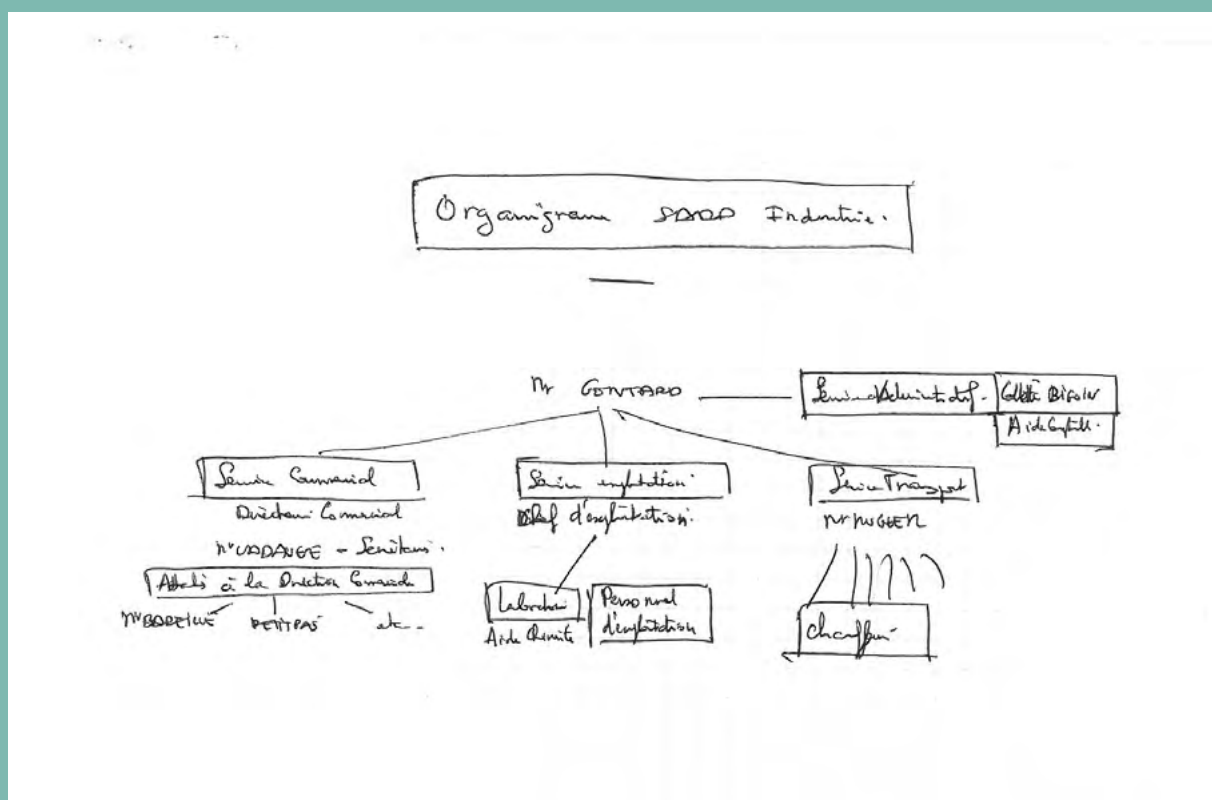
Organigramme SDRP Industrie.

Mr GONTARD

Service Administratif

Colette Bifolv

Aide Comptable.

Service Commercial

Directeur Commercial

Mr VADANGE - Secrétaire.

Attachés à la Direction Commerciale

Mr BORELLE

PETITPAS

etc...

Service exploitation

Chef d'exploitation.

Laboratoire

Aide Chimiste

Personnel d'exploitation

Service Transport

Mr HUGUEN

Chauffeur